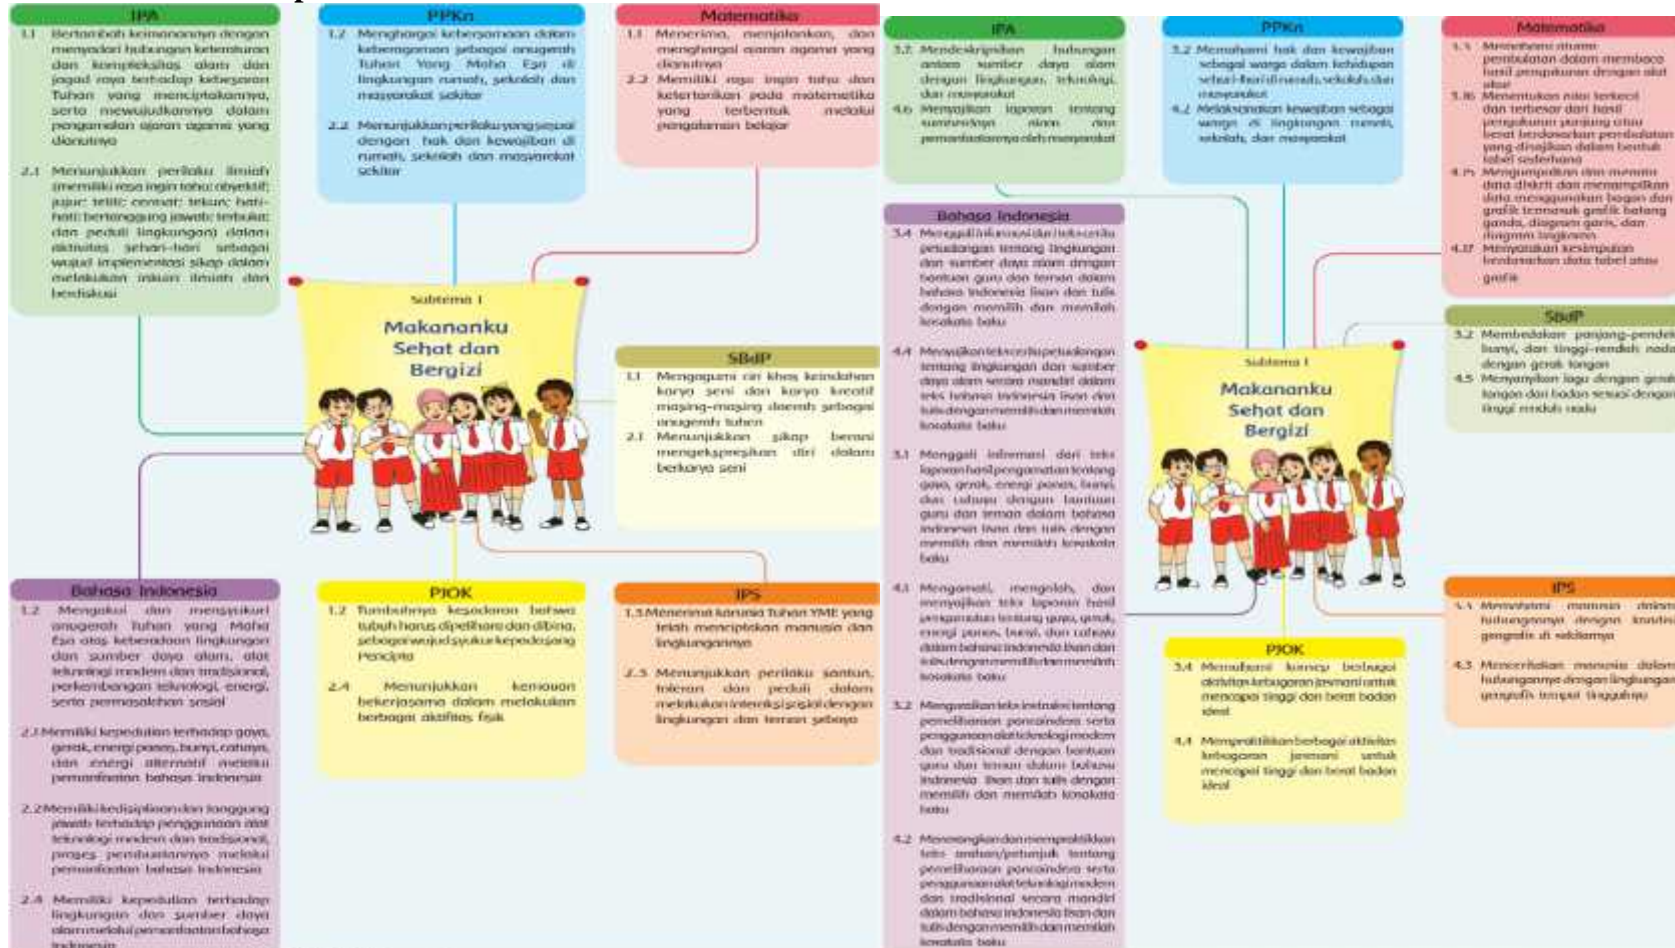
IPA

1.1 Bertambah keimanannya dengan menyadari hubungan keteraturan dan kompleksitas alam dan jagad raya terhadap kebesaran Tuhan yang menciptakannya, serta mewujudkannya dalam pengamalan ajaran agama yang dianutnya

2.1 Menunjukkan perilaku ilmiah (memiliki rasa ingin tahu; obyektif; jujur; teliti; cermat; tekun; hati-hati; bertanggung jawab; terbuka; dan peduli lingkungan) dalam aktivitas sehari-hari sebagai wujud implementasi sikap dalam melakukan inkuiri ilmiah dan berdiskusi

PPKn

1.2 Menghargai kebersamaan dalam keberagaman sebagai anugerah Tuhan Yang Maha Esa di lingkungan rumah, sekolah dan masyarakat sekitar

2.2 Menunjukkan perilaku yang sesuai dengan hak dan kewajiban di rumah, sekolah dan masyarakat sekitar

Matematika

1.1 Menerima, menjalankan, dan menghargai ajaran agama yang dianutnya

2.2 Memiliki rasa ingin tahu dan ketertarikan pada matematika yang terbentuk melalui pengalaman belajar

Subtema 1
Makananku Sehat dan Bergizi

SBdP

1.1 Mengagumi ciri khas keindahan karya seni dan karya kreatif masing-masing daerah sebagai anugerah Tuhan

2.1 Menunjukkan sikap berani mengekspresikan diri dalam berkarya seni

Bahasa Indonesia

1.2 Mengakui dan mensyukuri anugerah Tuhan yang Maha Esa atas keberadaan lingkungan dan sumber daya alam, alat teknologi modern dan tradisional, perkembangan teknologi, energi, serta permasalahan sosial

2.1 Memiliki kepedulian terhadap gaya, gerak, energi panas, bunyi, cahaya, dan energi alternatif melalui pemanfaatan bahasa Indonesia

2.2 Memiliki kedisiplinan dan tanggung jawab terhadap penggunaan alat teknologi modern dan tradisional, proses pembuatannya melalui pemanfaatan bahasa Indonesia

2.4 Memiliki kepedulian terhadap lingkungan dan sumber daya alam melalui pemanfaatan bahasa Indonesia

PJOK

1.2 Tumbuhnya kesadaran bahwa tubuh harus dipelihara dan dibina, sebagai wujud syukur kepada sang Pencipta

2.4 Menunjukkan kemauan bekerjasama dalam melakukan berbagai aktifitas fisik

IPS

1.3 Menerima karunia Tuhan YME yang telah menciptakan manusia dan lingkungannya

2.3 Menunjukkan perilaku santun, toleran dan peduli dalam melakukan interaksi sosial dengan lingkungan dan teman sebaya

IPA

3.7 Mendeskripsikan hubungan antara sumber daya alam dengan lingkungan, teknologi, dan masyarakat

4.6 Menyajikan laporan tentang sumberdaya alam dan pemanfaatannya oleh masyarakat

PPKn

3.2 Memahami hak dan kewajiban sebagai warga dalam kehidupan sehari-hari di rumah, sekolah, dan masyarakat

4.2 Melaksanakan kewajiban sebagai warga di lingkungan rumah, sekolah, dan masyarakat

Matematika

3.1 Memahami aturan pembulatan dalam membaca hasil pengukuran dengan alat ukur

3.16 Menentukan nilai terkecil dan terbesar dari hasil pengukuran panjang atau berat berdasarkan perbulatan yang disajikan dalam bentuk tabel sederhana

4.15 Mengumpulkan dan menata data diskrit dan menampilkan data menggunakan bagan dan grafik termasuk grafik batang ganda, diagram garis, dan diagram lingkaran

4.17 Menyatakan kesimpulan berdasarkan data tabel atau grafik

Bahasa Indonesia

3.4 Menggali informasi dari teks cerita petualangan tentang lingkungan dan sumber daya alam dengan bantuan guru dan teman dalam bahasa Indonesia lisan dan tulis dengan memilih dan memilah kosakata baku

4.4 Menyajikan teks cerita petualangan tentang lingkungan dan sumber daya alam secara mandiri dalam teks bahasa Indonesia lisan dan tulis dengan memilih dan memilah kosakata baku

3.1 Menggali informasi dari teks laporan hasil pengamatan tentang gaya, gerak, energi panas, bunyi, dan cahaya dengan bantuan guru dan teman dalam bahasa Indonesia lisan dan tulis dengan memilih dan memilah kosakata baku

4.1 Mengamati, mengolah, dan menyajikan teks laporan hasil pengamatan tentang gaya, gerak, energi panas, bunyi, dan cahaya dalam bahasa Indonesia lisan dan tulis dengan memilih dan memilah kosakata baku

3.2 Menggali teks instruksi tentang pemeliharaan pancaindera serta penggunaan alat teknologi modern dan tradisional dengan bantuan guru dan teman dalam bahasa Indonesia lisan dan tulis dengan memilih dan memilah kosakata baku

4.2 Menerangkan dan mempraktikkan teks arahan/petunjuk tentang pemeliharaan pancaindera serta penggunaan alat teknologi modern dan tradisional secara mandiri dalam bahasa Indonesia lisan dan tulis dengan memilih dan memilah kosakata baku

Subtema 1
Makananku Sehat dan Bergizi

SBdP

3.2 Membedakan panjang-pendek bunyi, dan tinggi-rendah nada dengan gerak tangan

4.5 Menyanyikan lagu dengan gerak tangan dan badan sesuai dengan tinggi rendah nada

PJOK

3.4 Memahami konsep berbagai aktivitas kebugaran jasmani untuk mencapai tinggi dan berat badan ideal

4.4 Mempraktikkan berbagai aktivitas kebugaran jasmani untuk mencapai tinggi dan berat badan ideal

IPS

3.3 Memahami manusia dalam hubungannya dengan kondisi geografis di sekitarnya

4.3 Menceritakan manusia dalam hubungannya dengan lingkungan geografis tempat tinggalnya